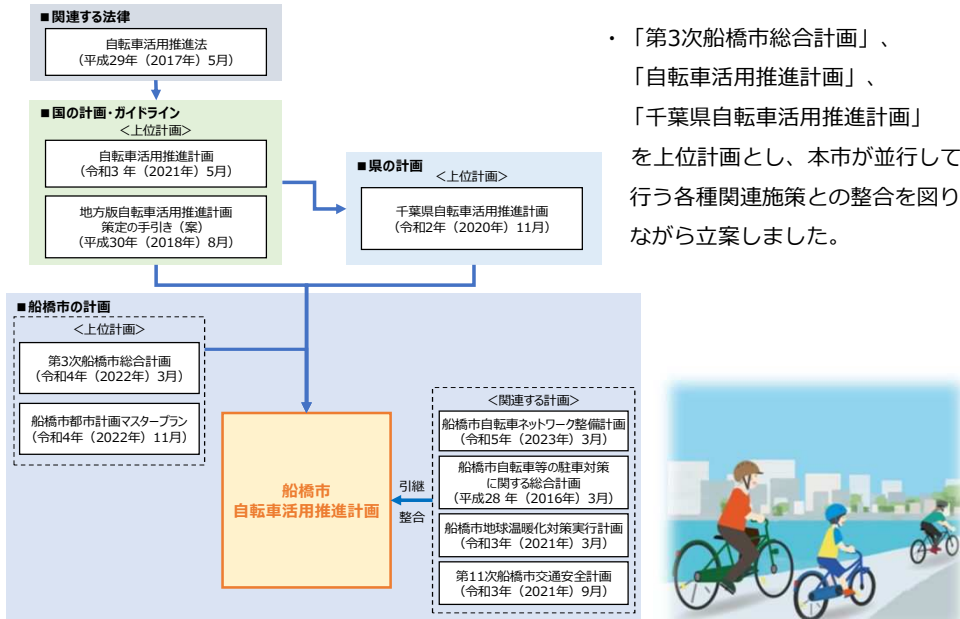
■関連する法律

自転車活用推進法
（平成29年（2017年）5月）

■国の計画・ガイドライン
＜上位計画＞

自転車活用推進計画
（令和3 年（2021年）5月）

地方版自転車活用推進計画
策定の手引き（案）
（平成30年（2018年）8月）

■県の計画
＜上位計画＞

千葉県自転車活用推進計画
（令和2年（2020年）11月）

■船橋市の計画
＜上位計画＞

第3次船橋市総合計画
（令和4年（2022年）3月）

船橋市都市計画マスタープラン
（令和4年（2022年）11月）

船橋市
自転車活用推進計画

引継
整合

＜関連する計画＞

船橋市自転車ネットワーク整備計画
（令和5年（2023年）3月）

船橋市自転車等の駐車対策
に関する総合計画
（平成28 年（2016年）3月）

船橋市地球温暖化対策実行計画
（令和3年（2021年）3月）

第11次船橋市交通安全計画
（令和3年（2021年）9月）

・「第3次船橋市総合計画」、「自転車活用推進計画」、「千葉県自転車活用推進計画」を上位計画とし、本市が並行して行う各種関連施策との整合を図りながら立案しました。